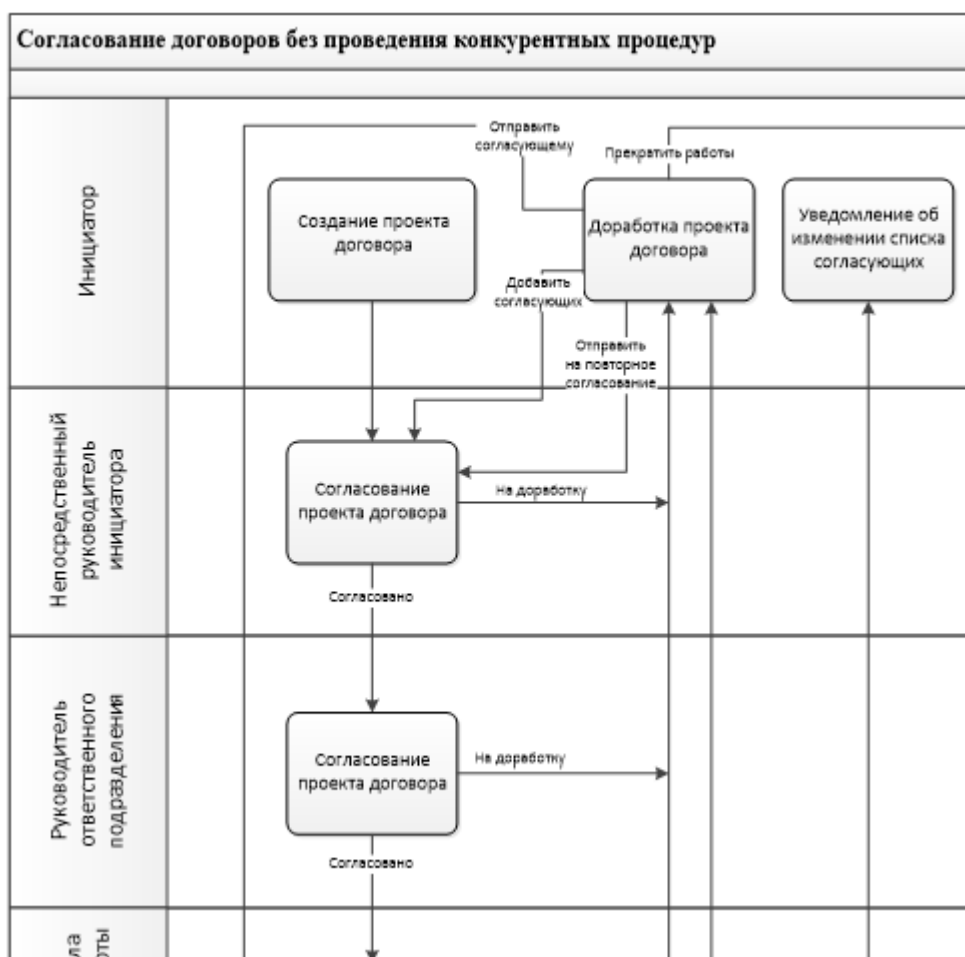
Согласование договоров без проведения конкурентных процедур

Инициатор

Отправить согласующему

Прекратить работы

Создание проекта договора

Доработка проекта договора

Уведомление об изменении списка согласующих

Добавить согласующих

Отправить на повторное согласование

Непосредственный руководитель инициатора

Согласование проекта договора

На доработку

Согласовано

Руководитель ответственного подразделения

Согласование проекта договора

На доработку

Согласовано

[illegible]ла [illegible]оты